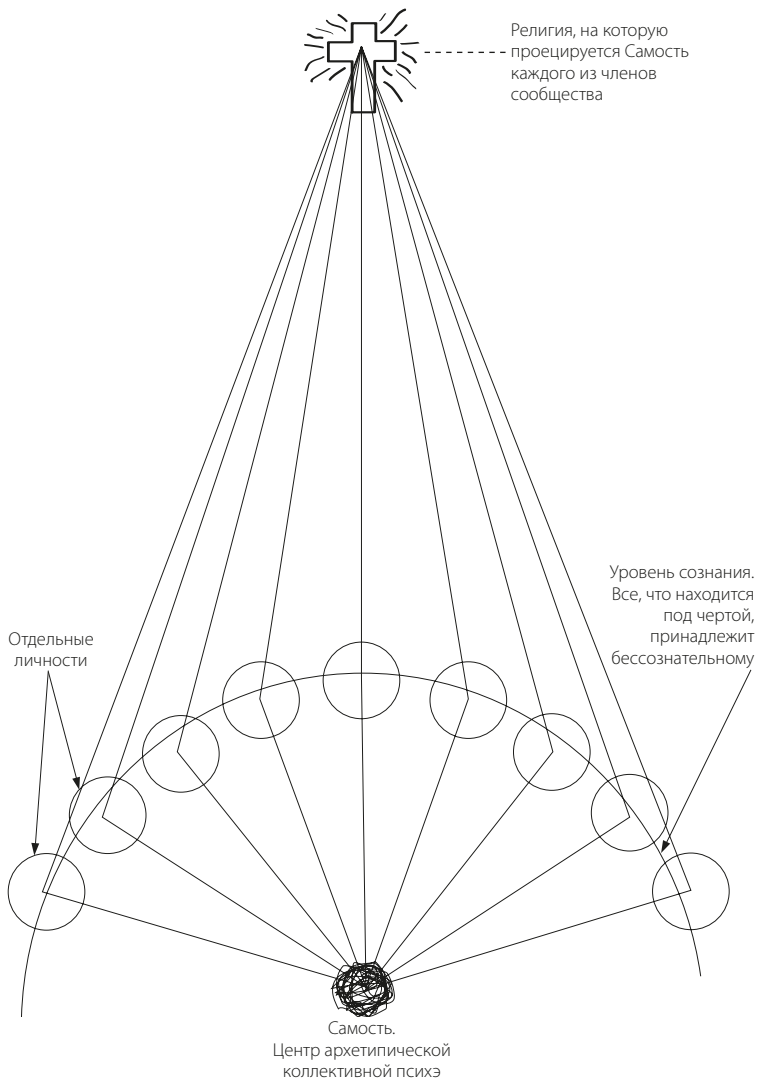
Религия, на которую проецируется Самость каждого из членов сообщества

Уровень сознания. Все, что находится под чертой, принадлежит бессознательному

Отдельные личности

Самость. Центр архетипической коллективной психэ